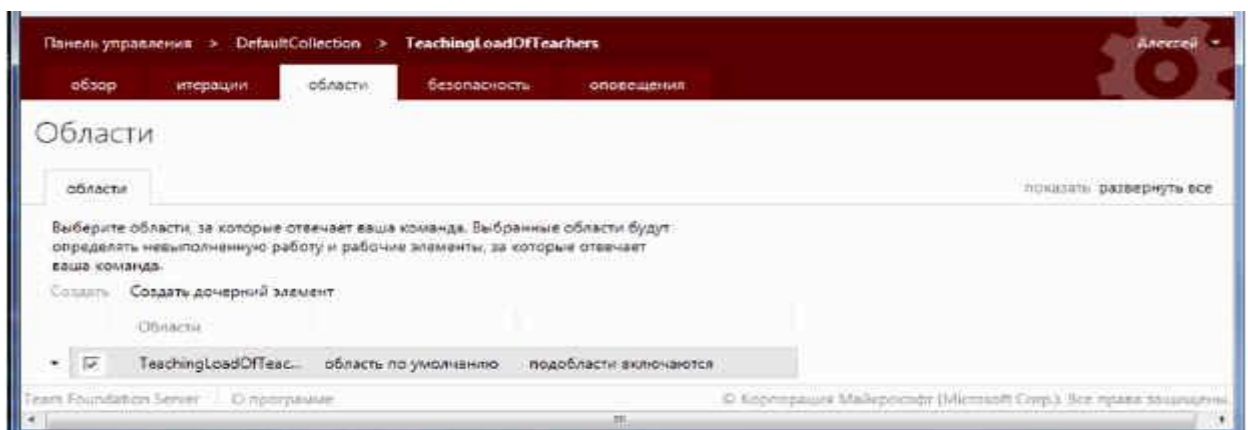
Панель управления > DefaultCollection > TeachingLoadOfTeachers

Алексей

обзор итерации области безопасность оповещения

Области

области

показать развернуть все

Выберите области, за которые отвечает ваша команда. Выбранные области будут определять невыполненную работу и рабочие элементы, за которые отвечает ваша команда.

Создать Создать дочерний элемент

Области

TeachingLoadOfTeac... область по умолчанию подобласти включаются

Team Foundation Server | О программе

© Корпорация Майкрософт (Microsoft Corp.). Все права защищены